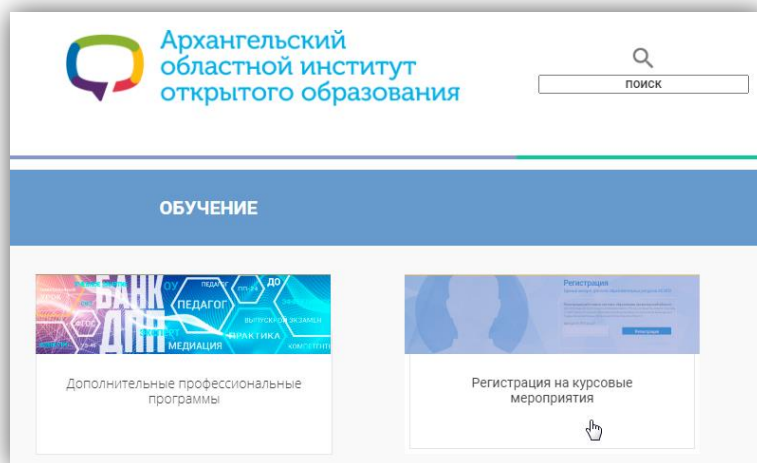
Архангельский областной институт открытого образования

ПОИСК

ОБУЧЕНИЕ

БАНК ДПП ПЕДАГОГ ДО ОУ ФГОС ПРАКТИКА МЕДИАЦИЯ ВЫПУСКНОЙ ЭКЗАМЕН КОМПЕТЕНЦИИ

Дополнительные профессиональные программы

Регистрация

Регистрация на курсовые мероприятия